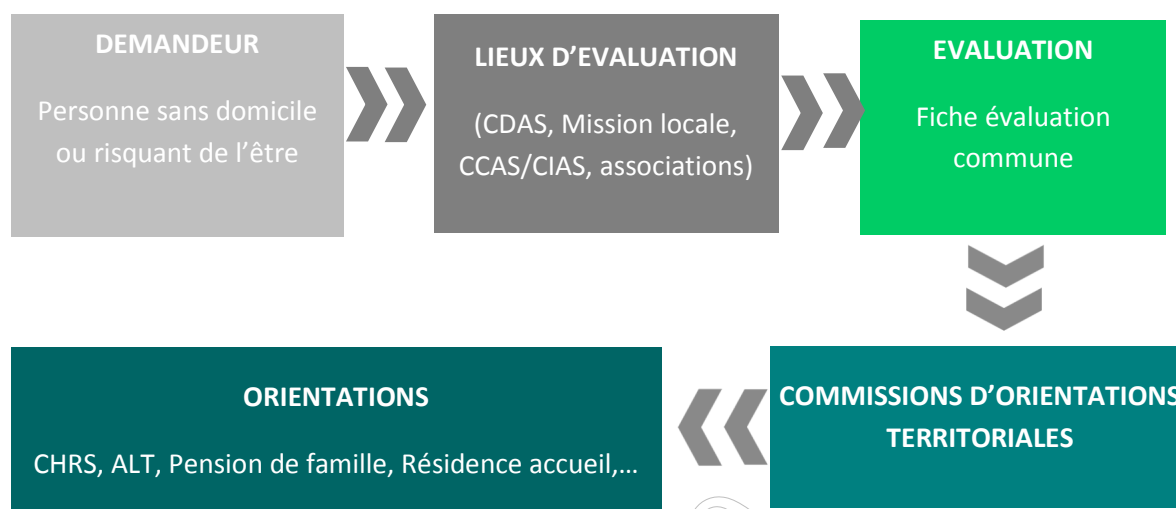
DEMANDEUR

Personne sans domicile ou risquant de l'être

LIEUX D'EVALUATION

(CDAS, Mission locale, CCAS/CIAS, associations)

EVALUATION

Fiche évaluation commune

COMMISSIONS D'ORIENTATIONS TERRITORIALES

ORIENTATIONS

CHRS, ALT, Pension de famille, Résidence accueil,…